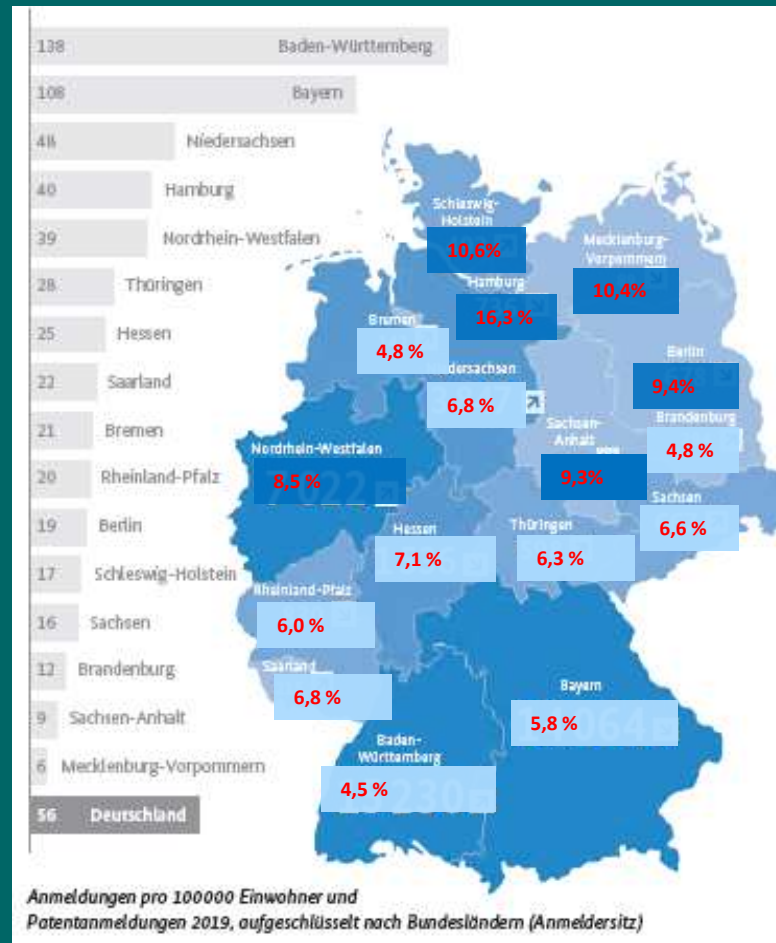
| | |
|---|---|
| 138 | Baden-Württemberg |
| 108 | Bayern |
| 46 | Niedersachsen |
| 40 | Hamburg |
| 39 | Nordrhein-Westfalen |
| 28 | Thüringen |
| 25 | Hessen |
| 22 | Saarland |
| 21 | Bremen |
| 20 | Rheinland-Pfalz |
| 19 | Berlin |
| 17 | Schleswig-Holstein |
| 16 | Sachsen |
| 12 | Brandenburg |
| 9 | Sachsen-Anhalt |
| 6 | Mecklenburg-Vorpommern |
| 56 | Deutschland |

Schleswig-Holstein 10,6%

Mecklenburg-Vorpommern 10,4%

Hamburg 16,3 %

Bremen 4,8 %

Niedersachsen 6,8 %

Berlin 9,4%

Brandenburg 4,8 %

Sachsen-Anhalt 9,3%

Nordrhein-Westfalen 8,5 %

Sachsen 6,6 %

Hessen 7,1 %

Thüringen 6,3 %

Rheinland-Pfalz 6,0 %

Saarland 6,8 %

Bayern 5,8 %

Baden-Württemberg 4,5 %

Anmeldungen pro 100000 Einwohner und Patentanmeldungen 2019, aufgeschlüsselt nach Bundesländern (Anmeldersitz)